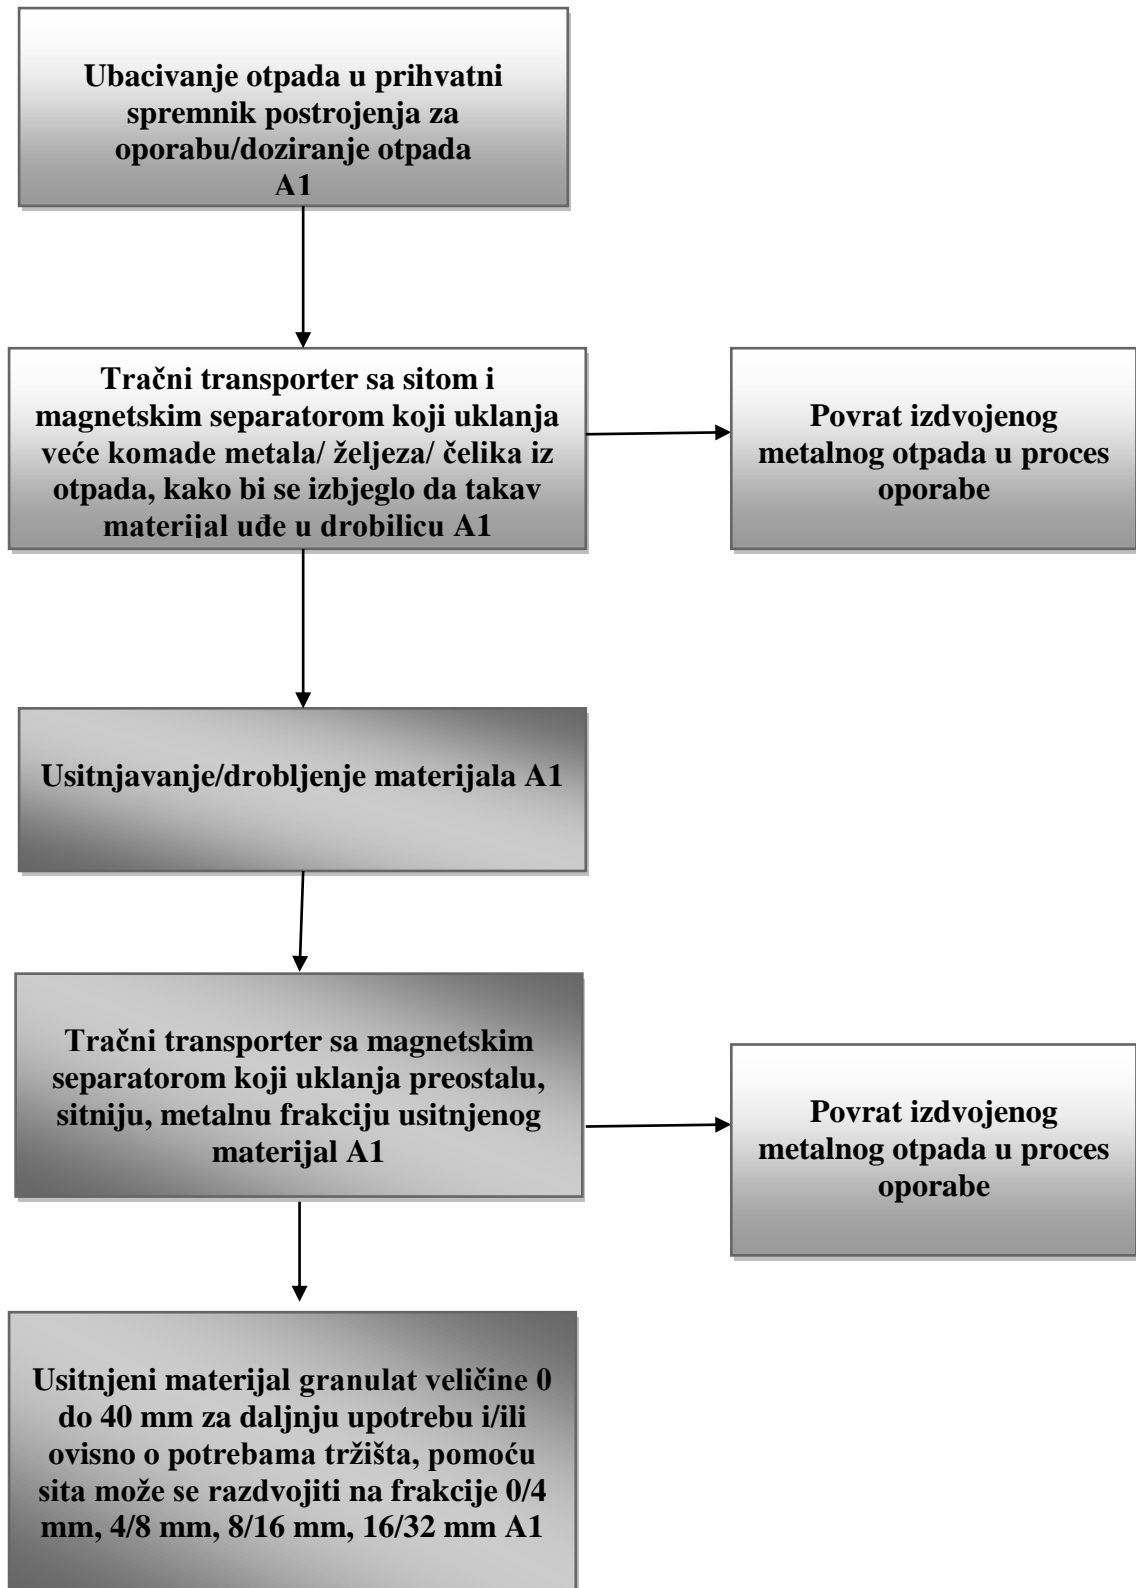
Ubacivanje otpada u prihvatni spremnik postrojenja za oporabu/doziranje otpada
A1

Tračni transporter sa sitom i magnetskim separatorom koji uklanja veće komade metala/ željeza/ čelika iz otpada, kako bi se izbjeglo da takav materijal uđe u drobilicu A1

Povrat izdvojenog metalnog otpada u proces oporabe

Usitnjavanje/drobljenje materijala A1

Tračni transporter sa magnetskim separatorom koji uklanja preostalu, sitniju, metalnu frakciju usitnjenog materijal A1

Povrat izdvojenog metalnog otpada u proces oporabe

Usitnjeni materijal granulat veličine 0 do 40 mm za daljnju upotrebu i/ili ovisno o potrebama tržišta, pomoću sita može se razdvojiti na frakcije 0/4 mm, 4/8 mm, 8/16 mm, 16/32 mm A1